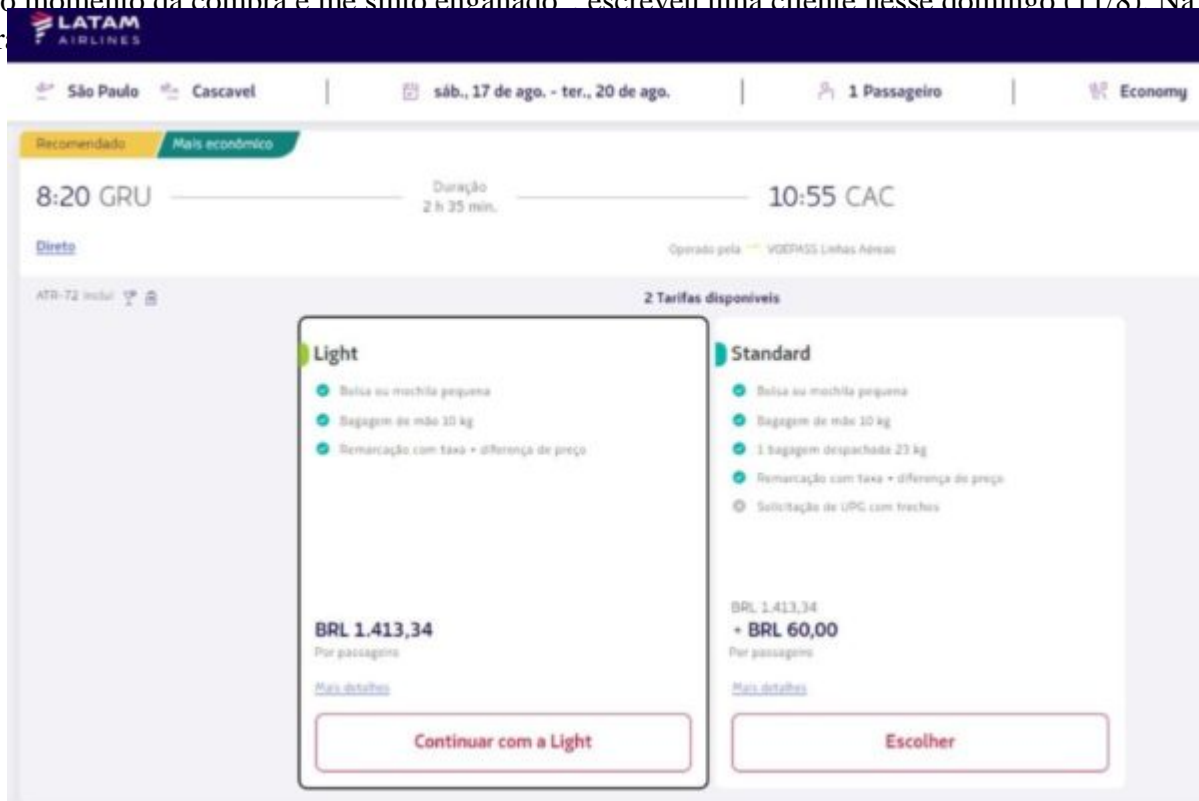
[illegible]momento da compra e me sinto enganado", escreveu uma cliente nesse domingo (11/8). Na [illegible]

LATAM AIRLINES

São Paulo Cascavel | sáb., 17 de ago. - ter., 20 de ago. | 1 Passageiro | Economy

Recomendado Mais econômico

8:20 GRU Duração 2 h 35 min. 10:55 CAC

Direto

Operado pela VOEPASS Linhas Aéreas

ATR-72 inclui

2 Tarifas disponíveis

Light

Bolsa ou mochila pequena

Bagagem de mão 10 kg

Remarcação com taxa + diferença de preço

BRL 1.413,34

Por passageiro

Mais detalhes

Continuar com a Light

Standard

Bolsa ou mochila pequena

Bagagem de mão 10 kg

1 bagagem despachada 23 kg

Remarcação com taxa + diferença de preço

Solicitação de UPG com trechos

BRL 1.413,34

+ BRL 60,00

Por passageiro

Mais detalhes

Escolher